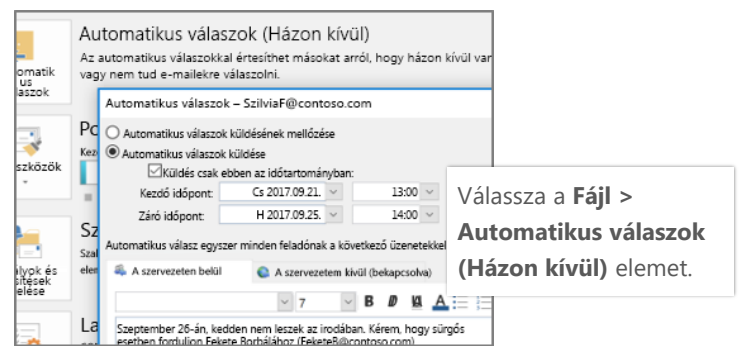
Automatik us aszok

Automatikus válaszok (Házon kívül)
Az automatikus válaszokkal értesíthet másokat arról, hogy házon kívül var vagy nem tud e-mailekre válaszolni.

Po
Kez

szközök

Sz
Sze
ele

alyok és sítések elése

La

Automatikus válaszok – SzilviaF@contoso.com

Automatikus válaszok küldésének mellőzése
Automatikus válaszok küldése
Küldés csak ebben az időtartományban:
Kezdő időpont: Cs 2017.09.21. 13:00
Záró időpont: H 2017.09.25. 14:00

Automatikus válasz egyszer minden feladónak a következő üzenetekkel

A szervezeten belül
A szervezetem kívül (bekapcsolva)

7
B I U A

Szeptember 26-án, kedden nem leszek az irodában. Kérem, hogy sürgős esetben forduljon Fekete Borbálához (FeketeB@contoso.com)

Válassza a **Fájl > Automatikus válaszok (Házon kívül)** elemet.